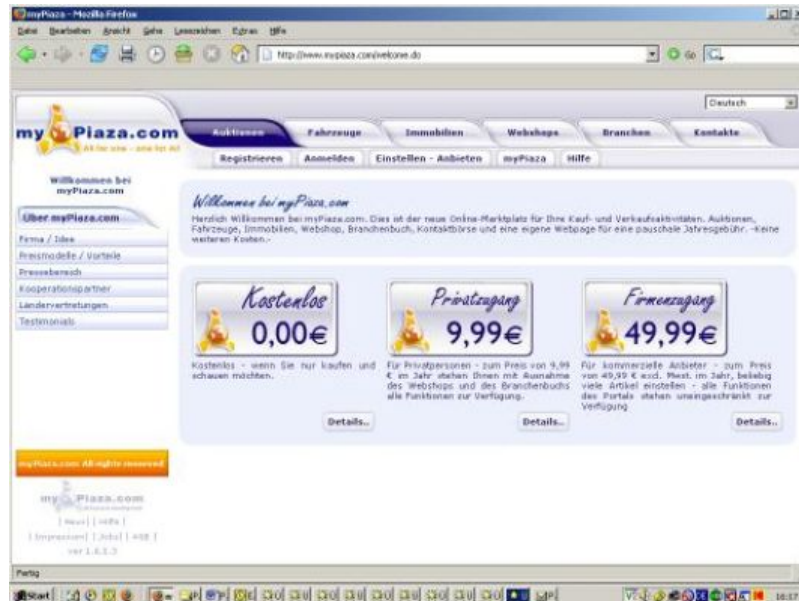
myPlaza - Mozilla Firefox

Datei Bearbeiten Ansicht Gehe Lesezeichen Extras Hilfe

http://www.myplaza.com/welcome.do

Deutsch

myPlaza.com

All for one - one for All

Auktionen Fahrzeuge Immobilien Webshops Branchen Kontakte

Registrieren Anmelden Einstellen - Anbieten myPlaza Hilfe

Willkommen bei myPlaza.com

Über myPlaza.com

Firma / Idee
Preismodelle / Vorteile
Pressebereich
Kooperationspartner
Ländervertretungen
Testimonials

Willkommen bei myPlaza.com

Herzlich Willkommen bei myPlaza.com. Dies ist der neue Online-Marktplatz für Ihre Kauf- und Verkaufsaktivitäten. Auktionen, Fahrzeuge, Immobilien, Webshop, Branchenbuch, Kontaktbörse und eine eigene Webpage für eine pauschale Jahresgebühr. -Keine weiteren Kosten.-

Kostenlos
0,00€

Kostenlos - wenn Sie nur kaufen und schauen möchten.

Details..

Privatzugang
9,99€

Für Privatpersonen - zum Preis von 9,99 € im Jahr stehen Ihnen mit Ausnahme des Webshops und des Branchenbuchs alle Funktionen zur Verfügung.

Details..

Firmenzugang
49,99€

Für kommerzielle Anbieter - zum Preis von 49,99 € excl. Mwst. im Jahr, beliebig viele Artikel einstellen - alle Funktionen des Portals stehen uneingeschränkt zur Verfügung

Details..

myPlaza.com All rights reserved

myPlaza.com

[ News ] [ Hilfe ]
[ Impressum ] [ Jobs ] [ AGB ]
ver 1.6.1.3

Fertig

Start

16:57